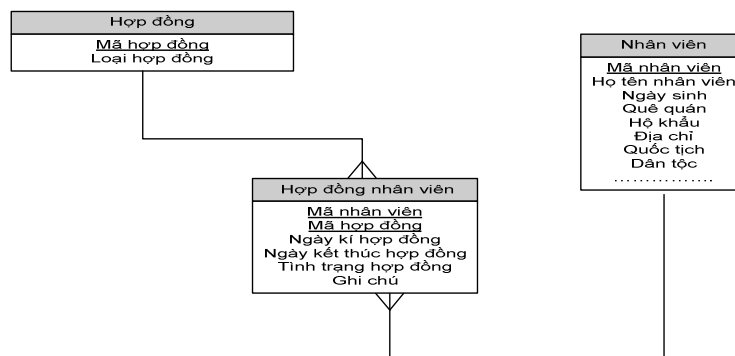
Hợp đồng

Mã hợp đồng
Loại hợp đồng

Nhân viên

Mã nhân viên
Họ tên nhân viên
Ngày sinh
Quê quán
Hộ khẩu
Địa chỉ
Quốc tịch
Dân tộc
...............

Hợp đồng nhân viên

Mã nhân viên
Mã hợp đồng
Ngày kí hợp đồng
Ngày kết thúc hợp đồng
Tình trạng hợp đồng
Ghi chú